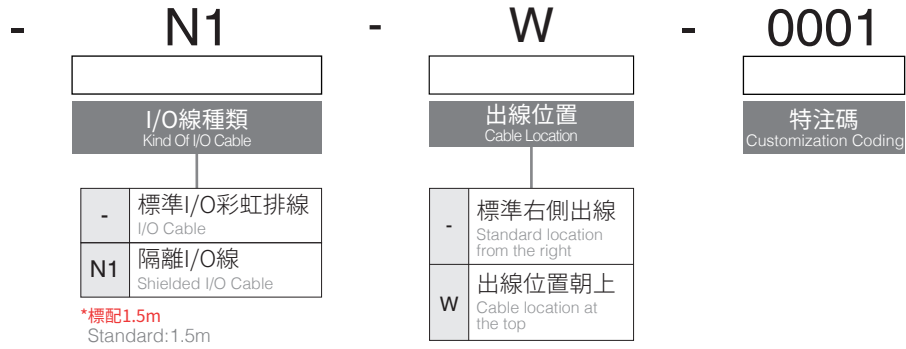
- N1 - W - 0001

I/O線種類
Kind Of I/O Cable

| - | 標準I/O彩虹排線 I/O Cable |
|---|---|
| N1 | 隔離I/O線 Shielded I/O Cable |

*標配1.5m
Standard:1.5m

出線位置
Cable Location

| - | 標準右側出線 Standard location from the right |
|---|---|
| W | 出線位置朝上 Cable location at the top |

特注碼
Customization Coding